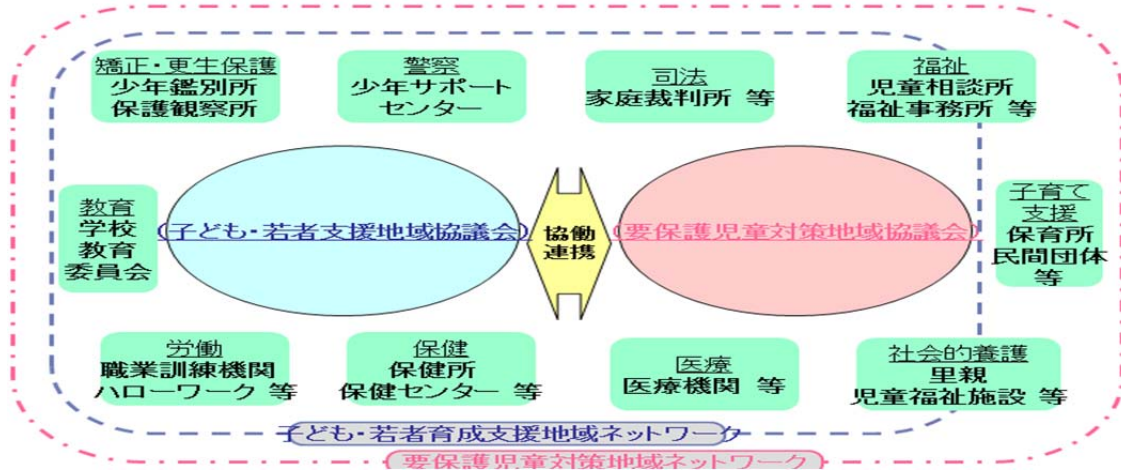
矯正・更生保護
少年鑑別所
保護観察所

警察
少年サポート
センター

司法
家庭裁判所 等

福祉
児童相談所
福祉事務所 等

教育
学校
教育
委員会

(子ども・若者支援地域協議会)

協働
連携

(要保護児童対策地域協議会)

子育て
支援
保育所
民間団体
等

労働
職業訓練機関
ハローワーク 等

保健
保健所
保健センター 等

医療
医療機関 等

社会的養護
里親
児童福祉施設 等

子ども・若者育成支援地域ネットワーク

要保護児童対策地域ネットワーク